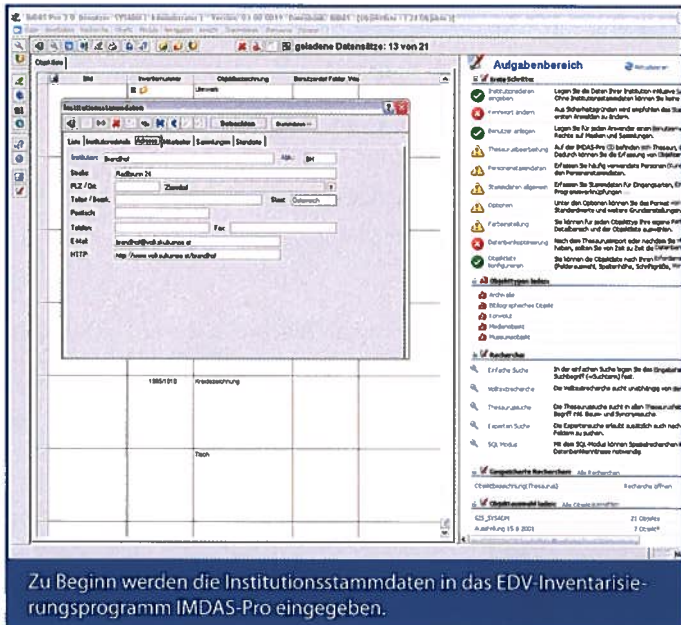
geladene Datensätze: 13 von 21

Objekte

Institutionsstammdaten

Liste | Institutsdetails | Adresse | Mitarbeiter | Sammlungen | Standorte

Institution: Brandhof
Straße: Radlbrunn 24
PLZ / Ort: Zwettl
Telefon / Bezirk:
Postfach:
Telefax:
Fax:
E-Mail: brandhof@volkskultur.at
HTTP: http://www.volkskultur.at/brandhof

Aufgabenbereich

Erste Schritte

Institutionsdaten eingeben
Kennwort ändern
Benutzer anlegen
Thesaurusbearbeitung
Personenstammdaten
Stammdaten allgemein
Optionen
Farbeinstellung
Datenbankoptimierung
Objektdaten konfigurieren

Objekttypen laden
Archivalie
Bibliographisches Objekt
Konvolut
Medienobjekt
Museumsobjekt

Recherche
Einfache Suche
Volltextrecherche
Thesaurussuche
Experten Suche
SQL Modus

Gespeicherte Recherchen

Objektauswahl laden

1995/1018
Kreidezeichnung
Tisch

Zu Beginn werden die Institutionsstammdaten in das EDV-Inventarisierungsprogramm IMDAS-Pro eingegeben.